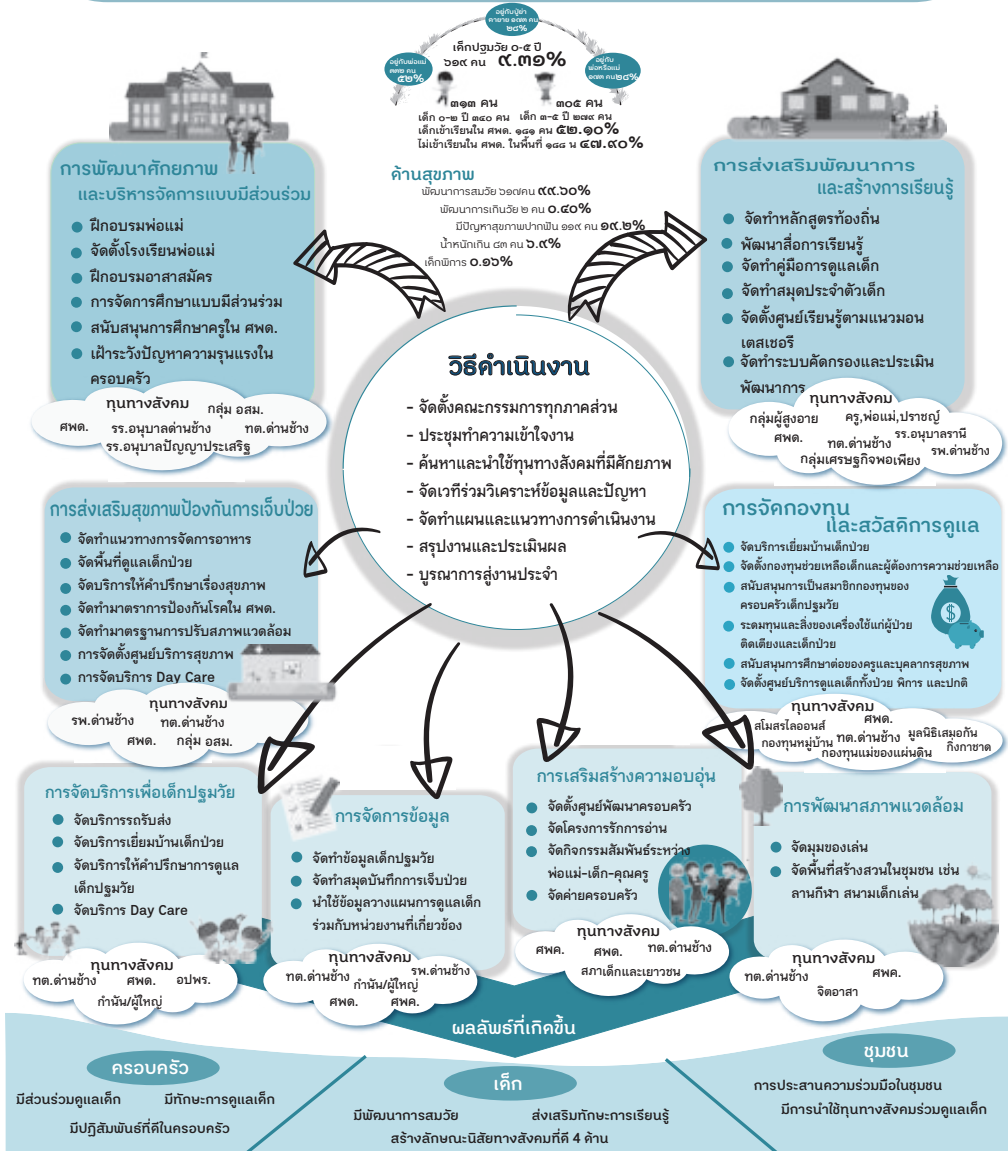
อยู่กับปู่ย่า ตายาย ๑๗๗ คน ๒๘%

อยู่กับพ่อแม่ ๓๓๓ คน ๕๒%

อยู่กับพ่อหรือแม่ ๑๗๗ คน ๒๘%

เด็กปฐมวัย ๐-๕ ปี ๖๑๙ คน ๙.๓๑%

๓๑๓ คน ๓๐๕ คน

เด็ก ๐-๒ ปี ๓๔๐ คน เด็ก ๓-๕ ปี ๒๗๙ คน

เด็กเข้าเรียนใน ศพด. ๑๔๘ คน ๕๒.๑๐%

ไม่เข้าเรียนใน ศพด. ในพื้นที่ ๑๘๘ น ๔๗.๙๐%

ด้านสุขภาพ

พัฒนาการสมวัย ๖๑๗คน ๙๙.๖๐%

พัฒนาการเกินวัย ๒ คน ๐.๔๐%

มีปัญหาสุขภาพปากฟัน ๑๑๙ คน ๑๙.๒%

น้ำหนักเกิน ๔๓ คน ๖.๙%

เด็กพิการ ๐.๑๖%

การพัฒนาศักยภาพ และบริหารจัดการแบบมีส่วนร่วม

ฝึกอบรมพ่อแม่

จัดตั้งโรงเรียนพ่อแม่

ฝึกอบรมอาสาสมัคร

การจัดการศึกษาแบบมีส่วนร่วม

สนับสนุนการศึกษาครูใน ศพด.

เฝ้าระวังปัญหาความรุนแรงในครอบครัว

ทุนทางสังคม

ศพด. กลุ่ม อสม. รร.อนุบาลด่านช้าง ทต.ด่านช้าง รร.อนุบาลปัญญาประเสริฐ

การส่งเสริมพัฒนาการ และสร้างการเรียนรู้

จัดทำหลักสูตรท้องถิ่น

พัฒนาสื่อการเรียนรู้

จัดทำคู่มือการดูแลเด็ก

จัดทำสมุดประจำตัวเด็ก

จัดตั้งศูนย์เรียนรู้ตามแนวมอนเตสเซอรี

จัดทำระบบคัดกรองและประเมินพัฒนาการ

ทุนทางสังคม

กลุ่มผู้สูงอายุ ครู,พ่อแม่,ปราชญ์ ศพด. ทต.ด่านช้าง รร.อนุบาลรานี กลุ่มเศรษฐกิจพอเพียง รพ.ด่านช้าง

วิธีดำเนินงาน

- จัดตั้งคณะกรรมการทุกภาคส่วน
- ประชุมทำความเข้าใจงาน
- ค้นหาและนำใช้ทุนทางสังคมที่มีศักยภาพ
- จัดเวทีร่วมวิเคราะห์ข้อมูลและปัญหา
- จัดทำแผนและแนวทางการดำเนินงาน
- สรุปงานและประเมินผล
- บูรณาการสู่งานประจำ

การส่งเสริมสุขภาพป้องกันการเจ็บป่วย

จัดทำแนวทางการจัดการอาหาร

จัดพื้นที่ดูแลเด็กป่วย

จัดบริการให้คำปรึกษาเรื่องสุขภาพ

จัดทำมาตรการป้องกันโรคใน ศพด.

จัดทำมาตรฐานการปรับสภาพแวดล้อม

การจัดตั้งศูนย์บริการสุขภาพ

การจัดบริการ Day Care

ทุนทางสังคม

รพ.ด่านช้าง ทต.ด่านช้าง ศพด. กลุ่ม อสม.

การจัดกองทุน และสวัสดิการดูแล

จัดบริการเยี่ยมบ้านเด็กป่วย

จัดตั้งกองทุนช่วยเหลือเด็กและผู้ต้องการความช่วยเหลือ

สนับสนุนการเป็นสมาชิกกองทุนของครอบครัวเด็กปฐมวัย

ระดมทุนและสิ่งของเครื่องใช้แก่ผู้ป่วยติดเตียงและเด็กป่วย

สนับสนุนการศึกษาต่อของครูและบุคลากรสุขภาพ

จัดตั้งศูนย์บริการดูแลเด็กทั้งป่วย พิการ และปกติ

ทุนทางสังคม

สโมสรไลออนส์ ศพด. กองทุนหมู่บ้าน ทต.ด่านช้าง มูลนิธิเสมอกัน กองทุนแม่ของแผ่นดิน กิ่งกาชาด

การจัดบริการเพื่อเด็กปฐมวัย

จัดบริการรถรับส่ง

จัดบริการเยี่ยมบ้านเด็กป่วย

จัดบริการให้คำปรึกษาการดูแลเด็กปฐมวัย

จัดบริการ Day Care

ทุนทางสังคม

ทต.ด่านช้าง ศพด. อปพร. กำนัน/ผู้ใหญ่

การจัดการข้อมูล

จัดทำข้อมูลเด็กปฐมวัย

จัดทำสมุดบันทึกการเจ็บป่วย

นำใช้ข้อมูลวางแผนการดูแลเด็กร่วมกับหน่วยงานที่เกี่ยวข้อง

ทุนทางสังคม

ทต.ด่านช้าง รพ.ด่านช้าง กำนัน/ผู้ใหญ่ ศพด. ศพด.

การเสริมสร้างความอบอุ่น

จัดตั้งศูนย์พัฒนาครอบครัว

จัดโครงการรักการอ่าน

จัดกิจกรรมสัมพันธ์ระหว่างพ่อแม่-เด็ก-คุณครู

จัดค่ายครอบครัว

ทุนทางสังคม

ศพด. ศพด. ทต.ด่านช้าง สภาเด็กและเยาวชน

การพัฒนาสภาพแวดล้อม

จัดมุมของเล่น

จัดพื้นที่สร้างสวนในชุมชน เช่น ลานกีฬา สนามเด็กเล่น

ทุนทางสังคม

ทต.ด่านช้าง ศพด. จิตอาสา

ผลลัพธ์ที่เกิดขึ้น

ครอบครัว

มีส่วนร่วมดูแลเด็ก มีทักษะการดูแลเด็ก

มีปฏิสัมพันธ์ที่ดีในครอบครัว

เด็ก

มีพัฒนาการสมวัย ส่งเสริมทักษะการเรียนรู้

สร้างลักษณะนิสัยทางสังคมที่ดี 4 ด้าน

ชุมชน

การประสานความร่วมมือในชุมชน

มีการนำใช้ทุนทางสังคมร่วมดูแลเด็ก